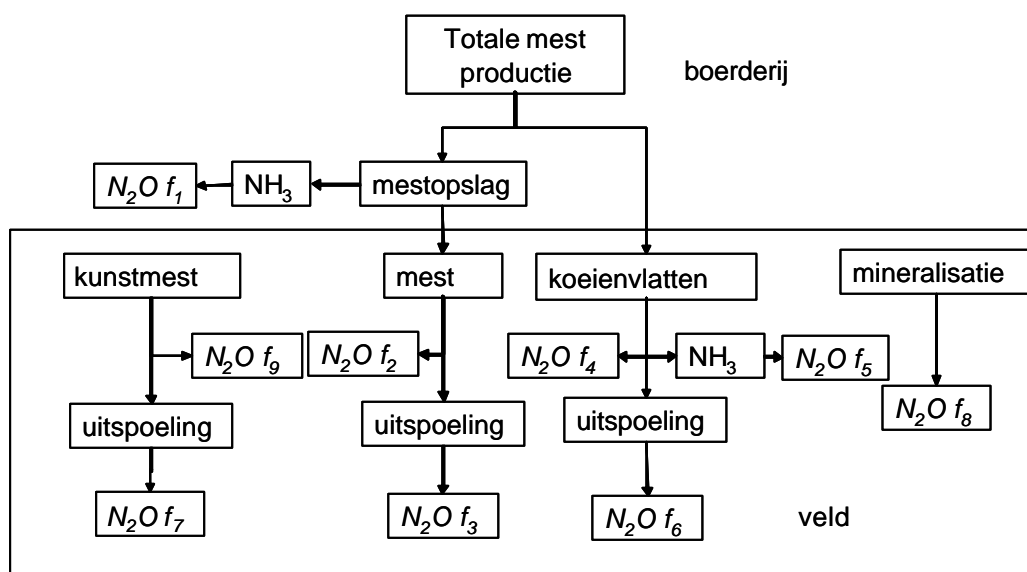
Totale mest productie

boerderij

$N_2O\ f_1$

$NH_3$

mestopslag

kunstmest

mest

koeienvlatten

mineralisatie

$N_2O\ f_9$

$N_2O\ f_2$

$N_2O\ f_4$

$NH_3$

$N_2O\ f_5$

uitspoeling

uitspoeling

uitspoeling

$N_2O\ f_8$

$N_2O\ f_7$

$N_2O\ f_3$

$N_2O\ f_6$

veld